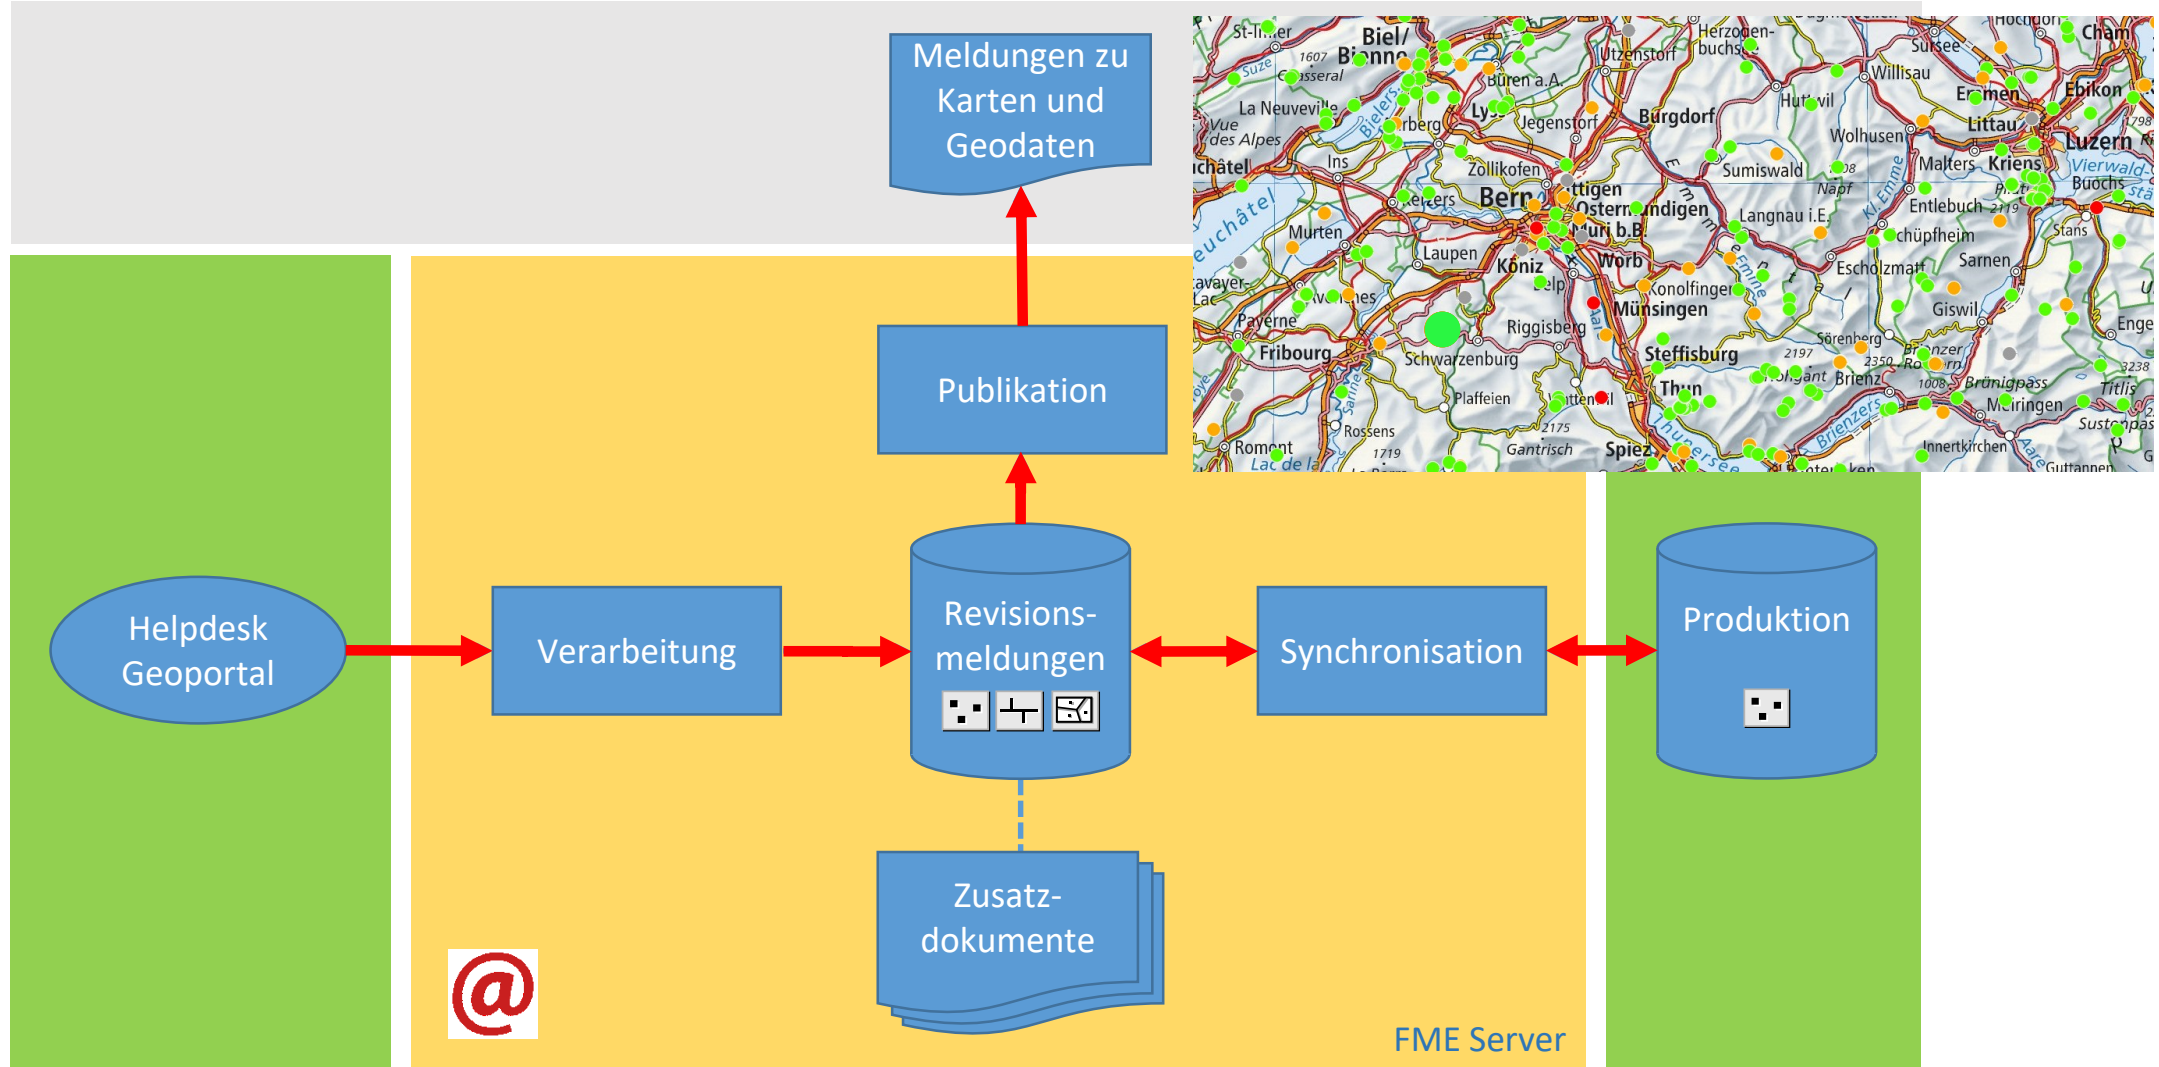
Meldungen zu Karten und Geodaten

Publikation

Helpdesk Geoportal

Verarbeitung

Revisionsmeldungen

Synchronisation

Produktion

Zusatzdokumente

@

FME Server

St-Imier
Biel/
Bienne
1607
Chasseral
La Neuveville
Vue des Alpes
Neuchâtel
Ins
Lyss
Büren a.A.
Utzenstorf
Herzogenbuchsee
Jegenstorf
Burgdorf
Zollikofen
Bern
Ittigen
Ostermundigen
Muri b.B.
Worb
Murten
Laupen
Köniz
Belp
Konolfingen
Münsingen
Langnau i.E.
Sumiswald
Huttwil
Willisau
Wolhusen
Sursee
Emmen
Ebikon
Littau
Luzern
Kriens
Malters
Entlebuch
Schüpfheim
Escholzmatt
Napf
Sarnen
Giswil
Stans
Cham
Vierwaldstättersee
Buochs
Payerne
Fribourg
Schwarzenburg
Riggisberg
Steffisburg
Thun
Spiez
Plaffeien
Rossens
Romont
Gantrisch
Sörenberg
Brienz
Brünigpass
Meiringen
Innertkirchen
Guttannen
Titlis
Sustenpass
Engelberg
Thunersee
Brienzersee
Estavayer-le-Lac
2197
2350
2175
1719
1008
3238
2119
1798